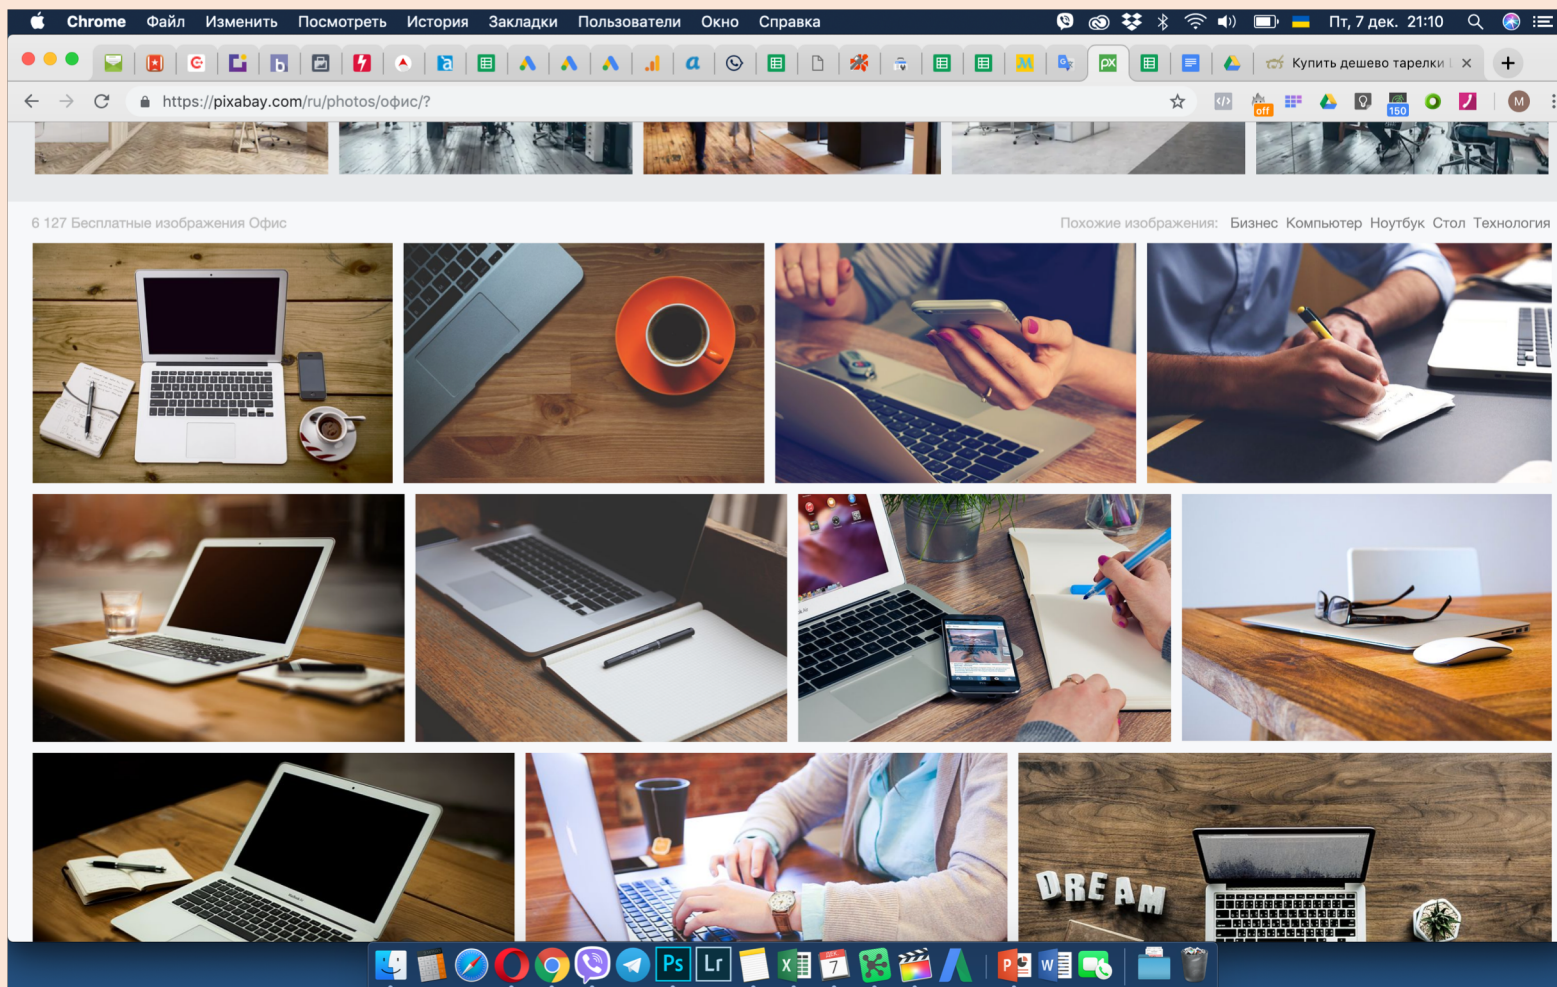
Chrome Файл Изменить Посмотреть История Закладки Пользователи Окно Справка

Пт, 7 дек. 21:10

Купить дешево тарелки

https://pixabay.com/ru/photos/офис/?

off 150

M

6 127 Бесплатные изображения Офис

Похожие изображения: Бизнес Компьютер Ноутбук Стол Технология

DREAM

Ps Lr 7